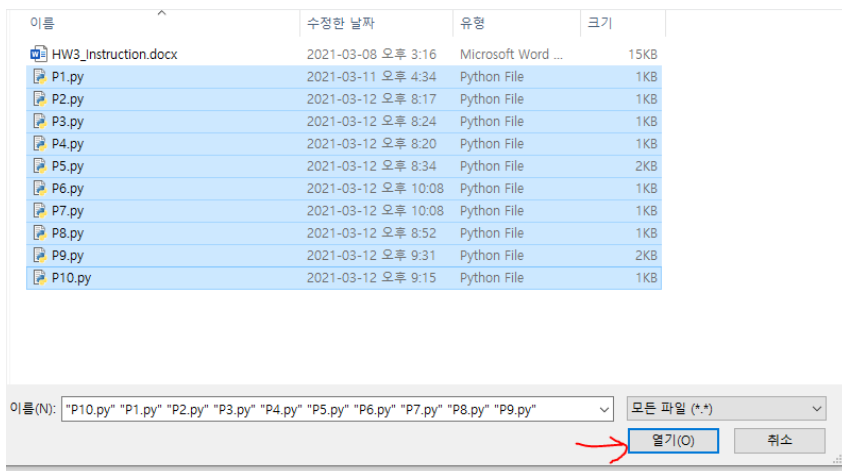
| 이름 | 수정한 날짜 | 유형 | 크기 |
|---|---|---|---|
| HW3_Instruction.docx | 2021-03-08 오후 3:16 | Microsoft Word ... | 15KB |
| P1.py | 2021-03-11 오후 4:34 | Python File | 1KB |
| P2.py | 2021-03-12 오후 8:17 | Python File | 1KB |
| P3.py | 2021-03-12 오후 8:24 | Python File | 1KB |
| P4.py | 2021-03-12 오후 8:20 | Python File | 1KB |
| P5.py | 2021-03-12 오후 8:34 | Python File | 2KB |
| P6.py | 2021-03-12 오후 10:08 | Python File | 1KB |
| P7.py | 2021-03-12 오후 10:08 | Python File | 1KB |
| P8.py | 2021-03-12 오후 8:52 | Python File | 1KB |
| P9.py | 2021-03-12 오후 9:31 | Python File | 2KB |
| P10.py | 2021-03-12 오후 9:15 | Python File | 1KB |

이름(N): "P10.py" "P1.py" "P2.py" "P3.py" "P4.py" "P5.py" "P6.py" "P7.py" "P8.py" "P9.py"

모든 파일 (*.*)

열기(O)

취소